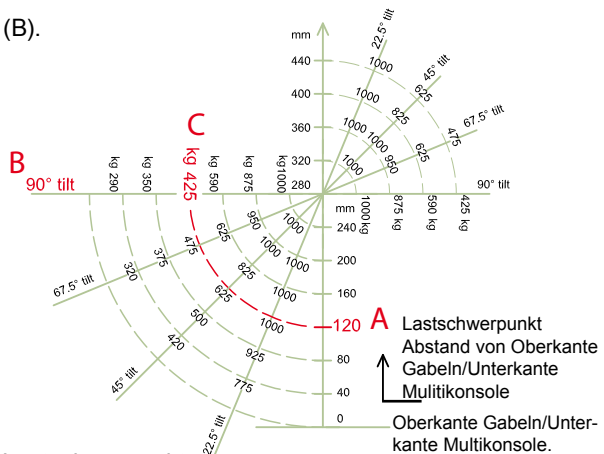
(B).

mm
440
400
360
320
280
22,5° tilt
45° tilt
67,5° tilt
90° tilt
1000
1000
825
625
1000
1000
950
625
475
1000
1000 kg
875 kg
590 kg
425 kg

B
90° tilt
kg 290
kg 350
C
kg 425
kg 590
kg 875
kg1000

mm
240
200
160
120
80
40
0

1000
950
625
475
1000
825
1000
625
1000
375
320
500
1000
420
925
775
67,5° tilt
45° tilt
22,5° tilt

A
Lastschwerpunkt Abstand von Oberkante Gabeln/Unterkante Mulitikonsole

Oberkante Gabeln/Unterkante Multikonsole.